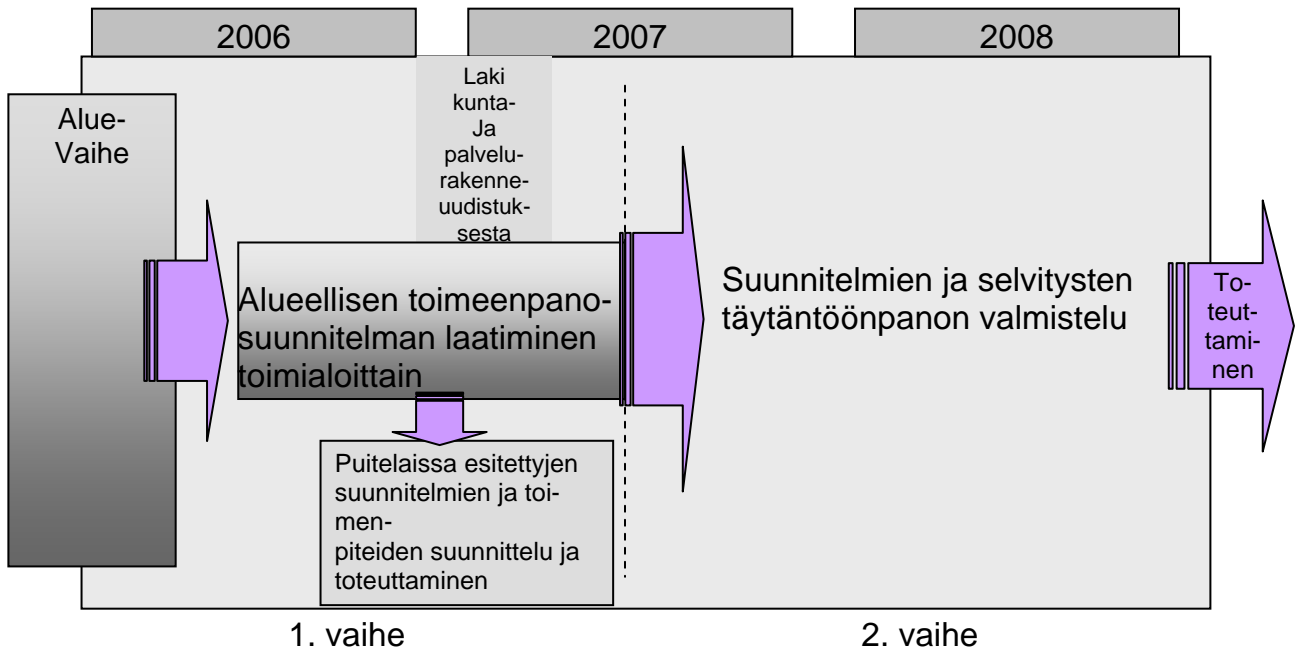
2006

2007

2008

Alue-Vaihe

Laki kunta-Ja palvelurakenneuudistuksesta

Alueellisen toimeenpanosuunnitelman laatiminen toimialoittain

Puitelaissa esitettyjen suunnitelmien ja toimenpiteiden suunnittelu ja toteuttaminen

Suunnitelmien ja selvitysten täytäntöönpanon valmistelu

Toteuttaminen

1. vaihe

2. vaihe